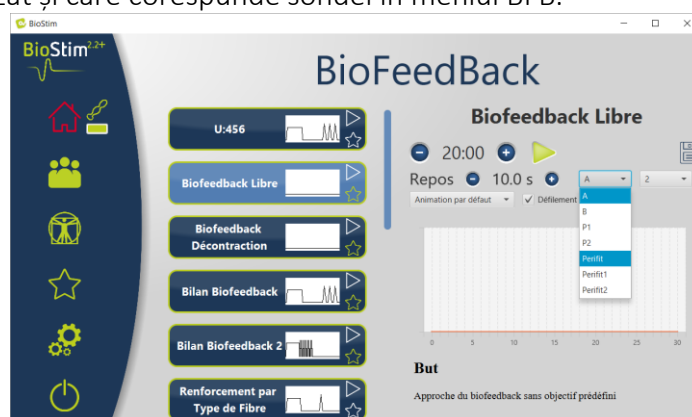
Cât și care corespunde sondei în meniul BFB.

BioStim

BioStim2.2+

BioFeedBack

U:456

Biofeedback Libre

Biofeedback Décontraction

Bilan Biofeedback

Bilan Biofeedback 2

Renforcement par Type de Fibre

Biofeedback Libre

20:00

Repos 10.0 s

A

2

Animation par défaut

Défilement

A
B
P1
P2
Perifit
Perifit1
Perifit2

0 5 10 15 20 25 30

But

Approche du biofeedback sans objectif prédéfini